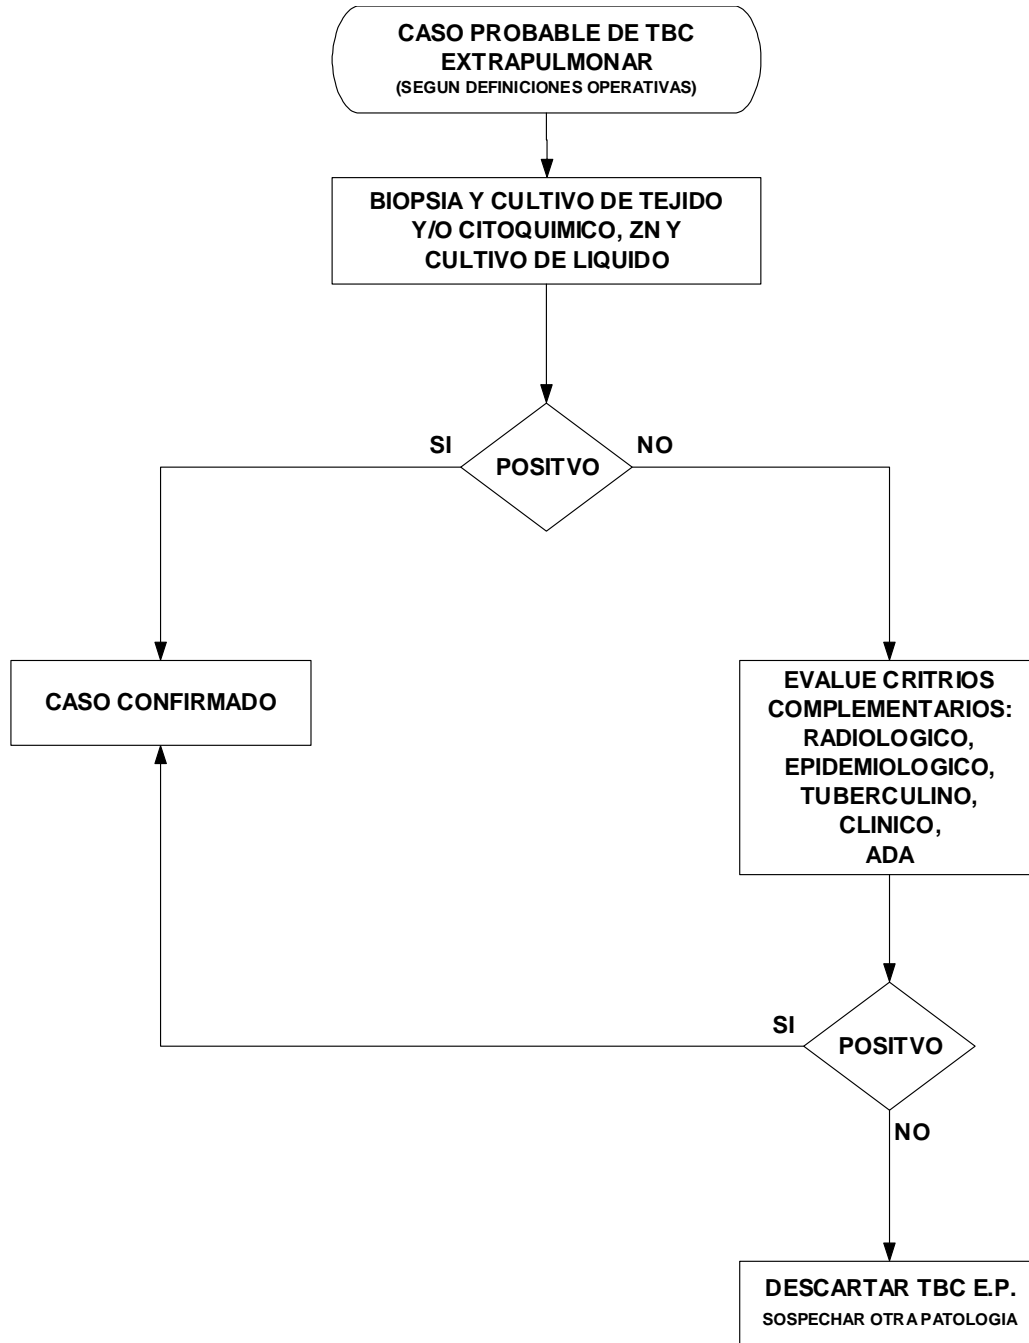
CASO PROBABLE DE TBC EXTRAPULMONAR
(SEGUN DEFINICIONES OPERATIVAS)

BIOPSIA Y CULTIVO DE TEJIDO Y/O CITOQUIMICO, ZN Y CULTIVO DE LIQUIDO

SI

POSITVO

NO

CASO CONFIRMADO

EVALUE CRITRIOS COMPLEMENTARIOS: RADIOLOGICO, EPIDEMIOLOGICO, TUBERCULINO, CLINICO, ADA

SI

POSITVO

NO

DESCARTAR TBC E.P.
SOSPECHAR OTRA PATOLOGIA